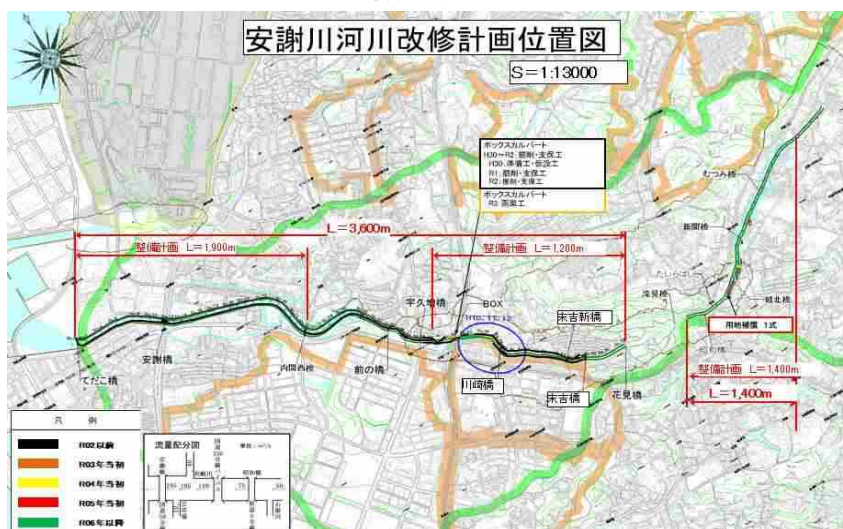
安謝川河川改修計画位置図

S＝1:13000

ボックスカルバート
H30～R2: 築削・支保工
H30: 準備工・仮設工
R1: 築削・支保工
R2: 築削・支保工

ボックスカルバート
R3: 函渠工

L＝3,600m

整備計画 L＝1,900m

整備計画 L＝1,200m

宇久増橋

BOX

H10, 11, 12

末吉新橋

安謝橋

内間西橋

前の橋

川崎橋

てだこ橋

末吉橋

花見橋

むつみ橋

用地補償 1式

整備計画 L＝1,400m

L＝1,400m

凡 例

R02以前

R03年当初

R04年当初

R05年当初

R06年以降

流量配分図

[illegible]